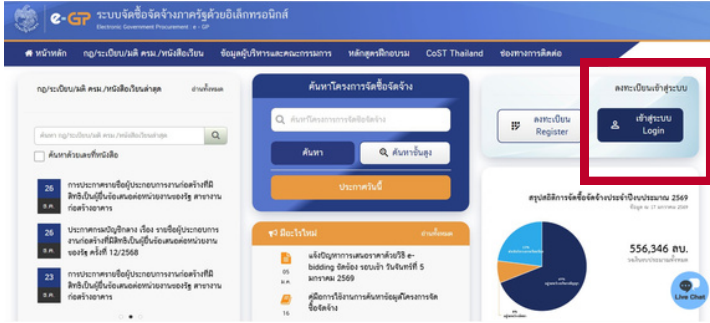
e-GP ระบบจัดซื้อจัดจ้างภาครัฐด้วยอิเล็กทรอนิกส์
Electronic Government Procurement : e - GP

หน้าหลัก กฎ/ระเบียบ/มติ ครม./หนังสือเวียน ข้อมูลผู้บริหารและคณะกรรมการ หลักสูตรฝึกอบรม CoST Thailand ช่องทางการติดต่อ

กฎ/ระเบียบ/มติ ครม./หนังสือเวียนล่าสุด อ่านทั้งหมด

ค้นหา กฎ/ระเบียบ/มติ ครม./หนังสือเวียนล่าสุด

ค้นหาด้วยเลขที่หนังสือ

26 ธ.ค. การประกาศรายชื่อผู้ประกอบการงานก่อสร้างที่มีสิทธิเป็นผู้ยื่นข้อเสนอต่อหน่วยงานของรัฐ สาขางานก่อสร้างอาคาร

26 ธ.ค. ประกาศรายชื่อผู้ประกอบการ เรื่อง รายชื่อผู้ประกอบการงานก่อสร้างที่มีสิทธิเป็นผู้ยื่นข้อเสนอต่อหน่วยงานของรัฐ ครั้งที่ 12/2568

23 ธ.ค. การประกาศรายชื่อผู้ประกอบการงานก่อสร้างที่มีสิทธิเป็นผู้ยื่นข้อเสนอต่อหน่วยงานของรัฐ สาขางานก่อสร้างอาคาร

ค้นหาโครงการจัดซื้อจัดจ้าง

ค้นหาโครงการจัดซื้อจัดจ้าง

ค้นหา ค้นหาขั้นสูง

ประกาศวันนี้

มีอะไรใหม่ อ่านทั้งหมด

05 ม.ค. แจ้งปัญหาการเสนอราคาด้วยวิธี e-bidding ขัดข้อง รอบเช้า วันจันทร์ที่ 5 มกราคม 2569

16 คู่มือการใช้งานการค้นหาข้อมูลโครงการจัดซื้อจัดจ้าง

ลงทะเบียนเข้าสู่ระบบ

ลงทะเบียน Register

เข้าสู่ระบบ Login

สรุปสถิติการจัดซื้อจัดจ้างประจำปีงบประมาณ 2569

556,346 ลบ.

Live Chat